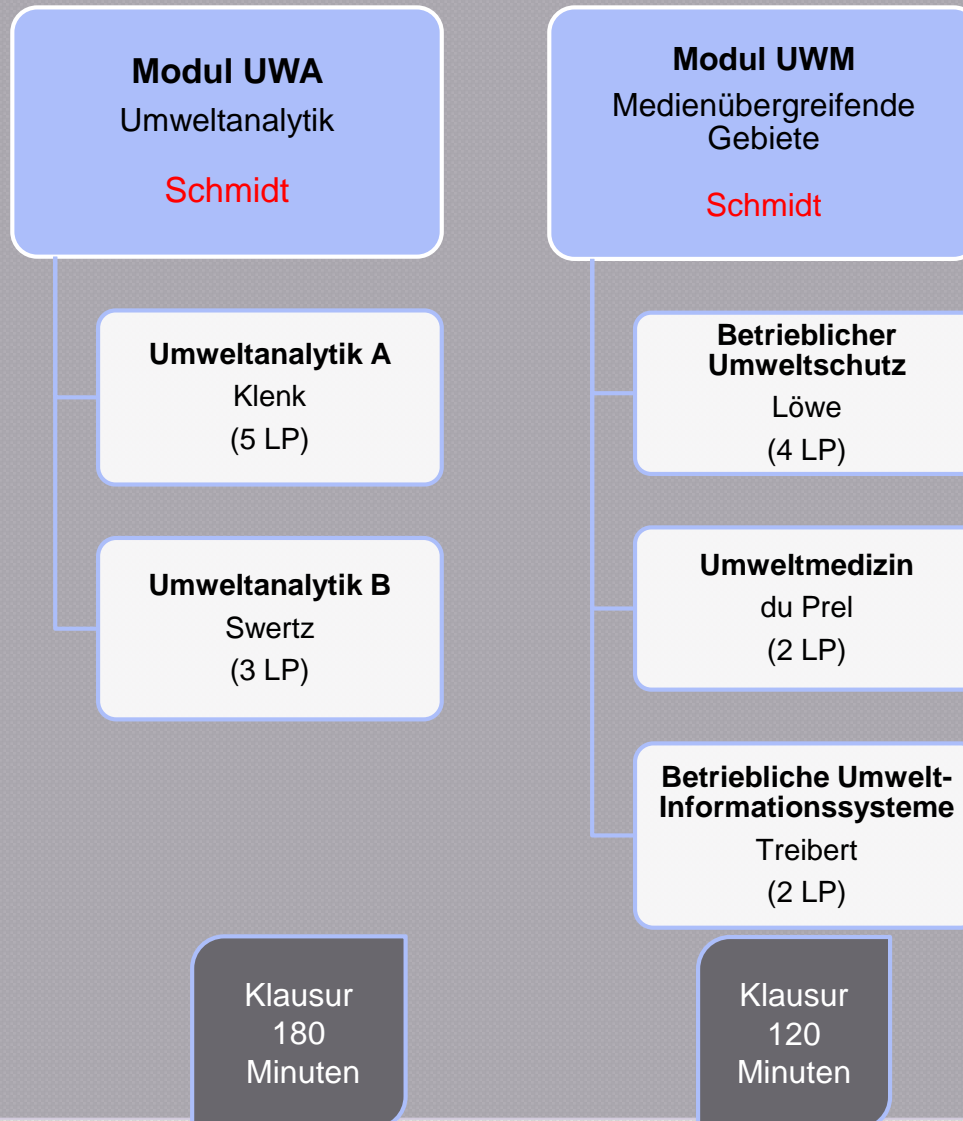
**Modul UWA**
Umweltanalytik

Schmidt

**Umweltanalytik A**
Klenk
(5 LP)

**Umweltanalytik B**
Swertz
(3 LP)

Klausur
180
Minuten

**Modul UWM**
Medienübergreifende Gebiete

Schmidt

**Betrieblicher Umweltschutz**
Löwe
(4 LP)

**Umweltmedizin**
du Prel
(2 LP)

**Betriebliche Umwelt-Informationssysteme**
Treibert
(2 LP)

Klausur
120
Minuten